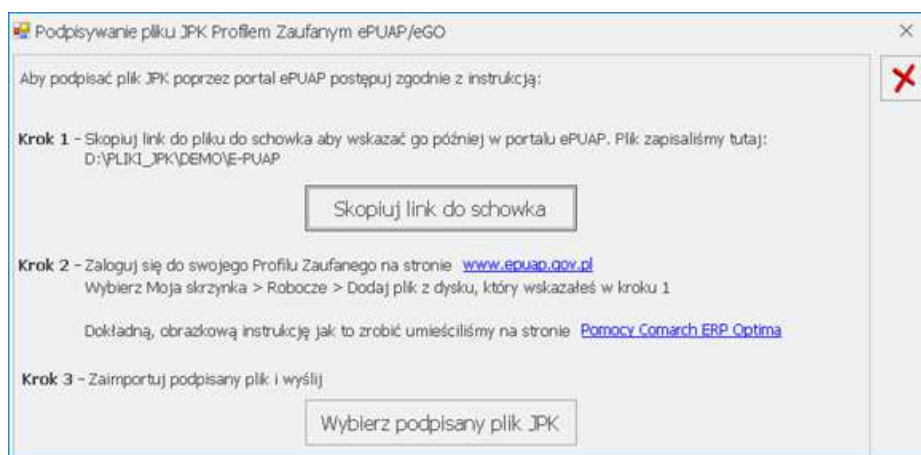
Podpisywanie pliku JPK Profilem Zaufanym ePUAP/eGO

×

Aby podpisać plik JPK poprzez portal ePUAP postępuj zgodnie z instrukcją:

Krok 1 - Skopiuj link do pliku do schowka aby wskazać go później w portalu ePUAP. Plik zapisaliśmy tutaj: D:\PLIKI_JPK\DEMO\E-PUAP

Skopiuj link do schowka

Krok 2 - Zaloguj się do swojego Profilu Zaufanego na stronie www.epuap.gov.pl
Wybierz Moja skrzynka > Robocze > Dodaj plik z dysku, który wskazałeś w kroku 1

Dokładną, obrazkową instrukcję jak to zrobić umieściliśmy na stronie Pomocy Comarch ERP Optima

Krok 3 - Zaimportuj podpisany plik i wyślij

Wybierz podpisany plik JPK